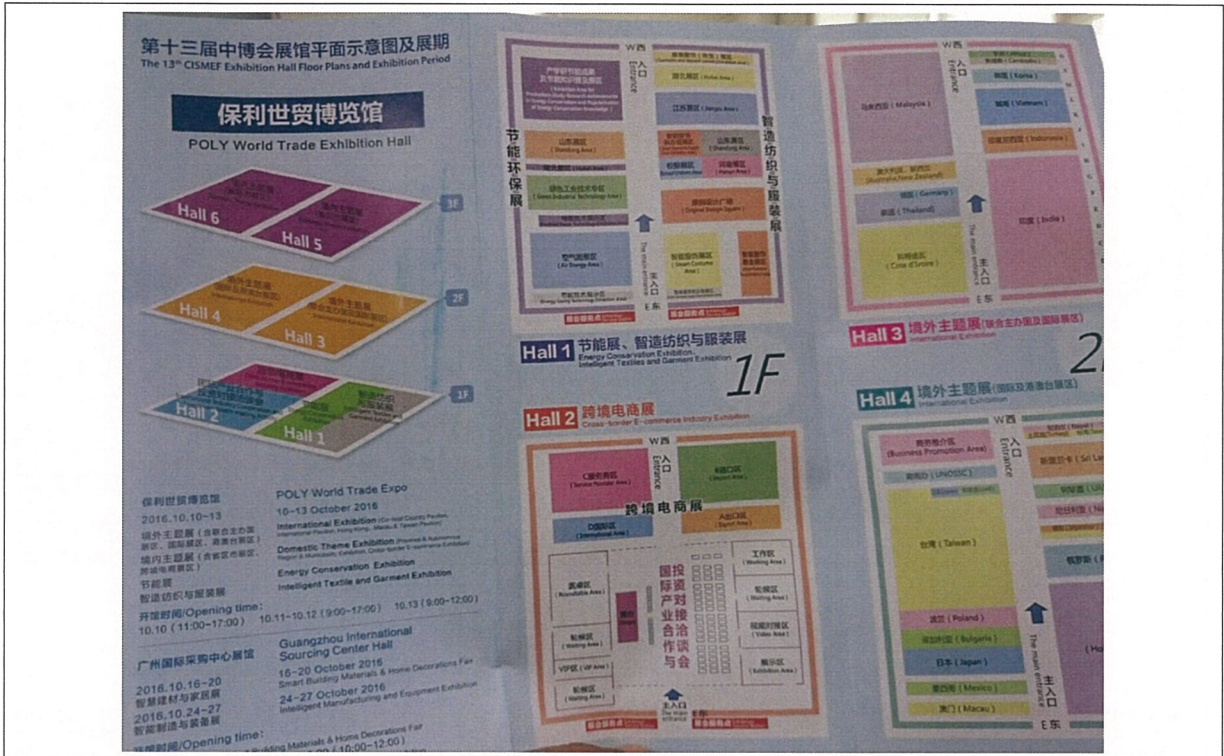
第十三届中博会展馆平面示意图及展期
The 13th CISMEF Exhibition Hall Floor Plans and Exhibition Period

保利世贸博览馆
POLY World Trade Exhibition Hall

Hall 6
Hall 5
3F
Hall 4
Hall 3
2F
Hall 2
Hall 1
1F

保利世贸博览馆
2016.10.10-13
境外主题展（含联合主办国展区、国际展区、港澳台展区）
境内主题展（含省区市展区、跨境电商展区）
节能展
智造纺织与服装展

POLY World Trade Expo
10-13 October 2016
International Exhibition
Domestic Theme Exhibition
Energy Conservation Exhibition
Intelligent Textile and Garment Exhibition

开放时间/Opening time:
10.10（11:00~17:00） 10.11~10.12（9:00~17:00） 10.13（9:00~12:00）

广州国际采购中心展馆
2016.10.16-20
智慧建材与家居展
2016.10.24-27
智能制造与装备展
开放时间/Opening time:

Guangzhou International Sourcing Center Hall
16-20 October 2016
Smart Building Materials & Home Decorations Fair
24-27 October 2016
Intelligent Manufacturing and Equipment Exhibition
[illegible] Building Materials & Home Decorations Fair
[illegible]（10:00~12:00）

W 西
入口 Entrance
节能环保展
智造纺织与服装展
山东展区 (Shandong Area)
绿色工业技术专区 (Green Industrial Technology Area)
空气能展区 (Air Energy Area)
湖北展区 (Hubei Area)
江苏展区 (Jiangsu Area)
山东展区 (Shandong Area)
河南展区 (Henan Area)
原创设计广场 (Original Design Square)
智能纺织展区
The main entrance
主入口
E 东
Hall 1 节能展、智造纺织与服装展
Energy Conservation Exhibition, Intelligent Textiles and Garment Exhibition
1F

Hall 2 跨境电商展
Cross-border E-commerce Industry Exhibition
W 西
入口 Entrance
C服务商区 (Service Provider Area)
B进口区 (Import Area)
跨境电商展
D国际区 (International Area)
A出口区 (Export Area)
圆桌区 (Roundtable Area)
国际投资产业对接合作洽谈会
工作区 (Working Area)
轮候区 (Waiting Area)
视频对接区 (Video Area)
轮候区 (Waiting Area)
VIP区 (VIP Area)
展示区 (Exhibition Area)
轮候区 (Waiting Area)
主入口 The main entrance

W 西
入口 Entrance
马来西亚 (Malaysia)
韩国 (Korea)
越南 (Vietnam)
印度尼西亚 (Indonesia)
澳大利亚、新西兰 (Australia,New Zealand)
德国 (Germany)
泰国 (Thailand)
印度 (India)
科特迪瓦 (Cote d'Ivoire)
The main entrance
主入口
E 东
Hall 3 境外主题展（联合主办国及国际展区）
International Exhibition
2

Hall 4 境外主题展（国际及港澳台展区）
International Exhibition
W 西
入口 Entrance
商务推介区 (Business Promotion Area)
(UNOSSC)
台湾 (Taiwan)
波兰 (Poland)
保加利亚 (Bulgaria)
日本 (Japan)
墨西哥 (Mexico)
澳门 (Macau)
新西兰 (Sri La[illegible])
俄罗斯
The main entrance
主入口
E 东